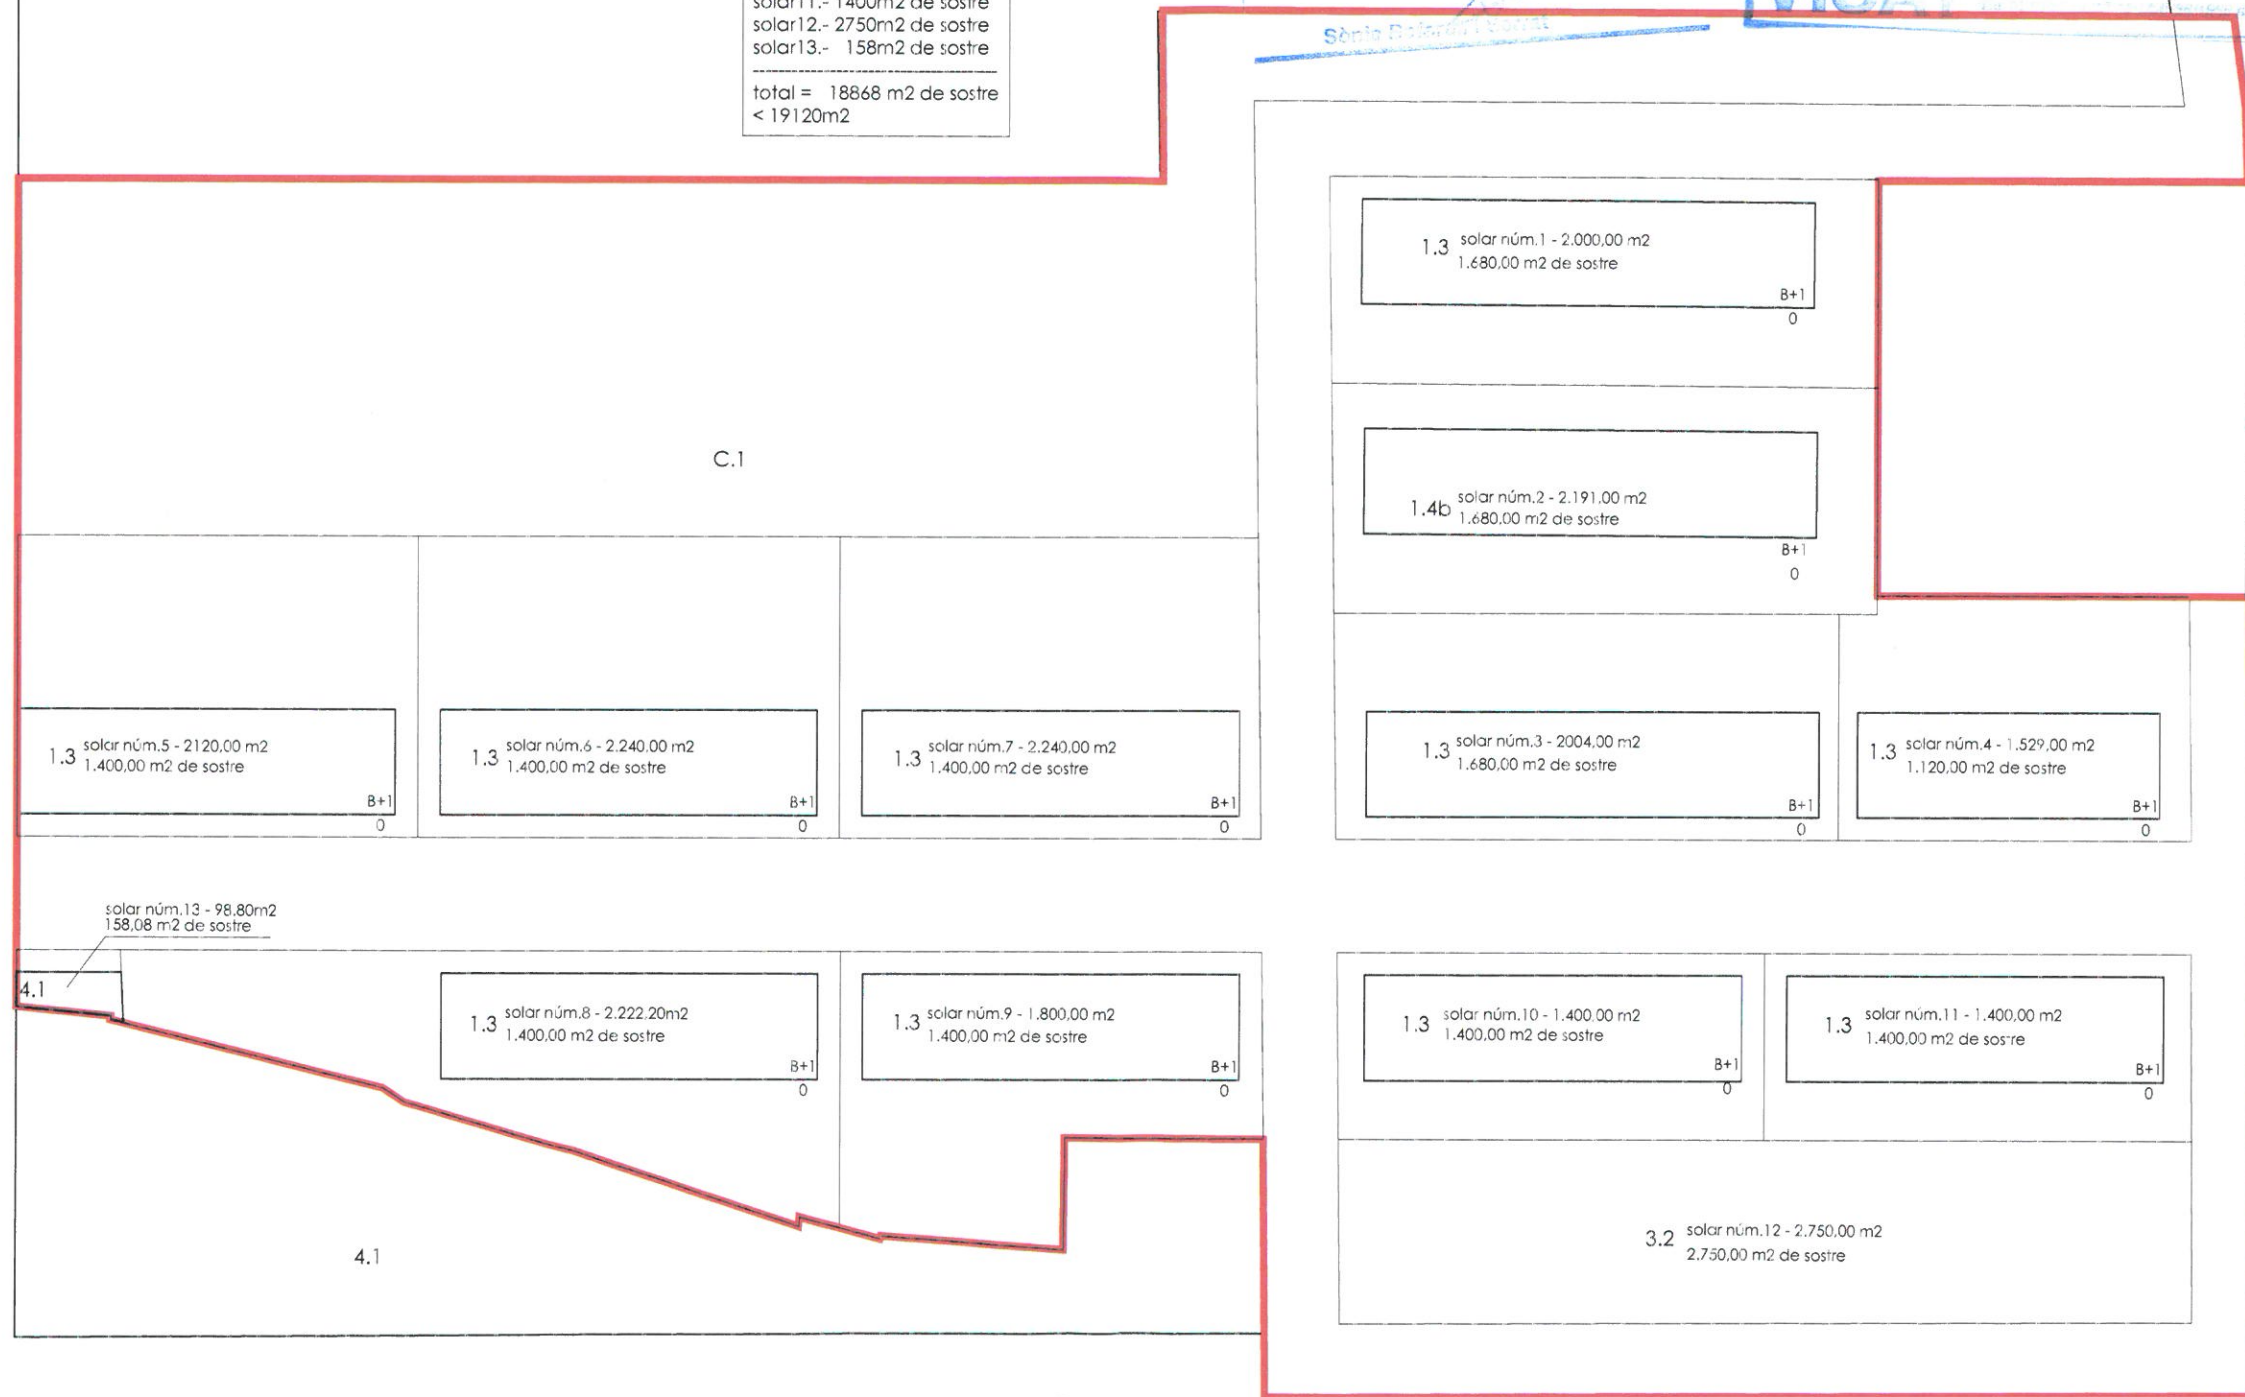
solar11.- 1400m2 de sostre
solar12.- 2750m2 de sostre
solar13.- 158m2 de sostre

total = 18868 m2 de sostre
< 19120m2

Sònia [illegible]

1.3 solar núm.1 - 2.000,00 m2
1.680,00 m2 de sostre
B+1
0

C.1

1.4b solar núm.2 - 2.191,00 m2
1.680,00 m2 de sostre
B+1
0

1.3 solar núm.5 - 2120,00 m2
1.400,00 m2 de sostre
B+1
0

1.3 solar núm.6 - 2.240,00 m2
1.400,00 m2 de sostre
B+1
0

1.3 solar núm.7 - 2.240,00 m2
1.400,00 m2 de sostre
B+1
0

1.3 solar núm.3 - 2004,00 m2
1.680,00 m2 de sostre
B+1
0

1.3 solar núm.4 - 1.529,00 m2
1.120,00 m2 de sostre
B+1
0

solar núm.13 - 98,80m2
158,08 m2 de sostre

4.1

1.3 solar núm.8 - 2.222,20m2
1.400,00 m2 de sostre
B+1
0

1.3 solar núm.9 - 1.800,00 m2
1.400,00 m2 de sostre
B+1
0

1.3 solar núm.10 - 1.400,00 m2
1.400,00 m2 de sostre
B+1
0

1.3 solar núm.11 - 1.400,00 m2
1.400,00 m2 de sostre
B+1
0

4.1

3.2 solar núm.12 - 2.750,00 m2
2.750,00 m2 de sostre